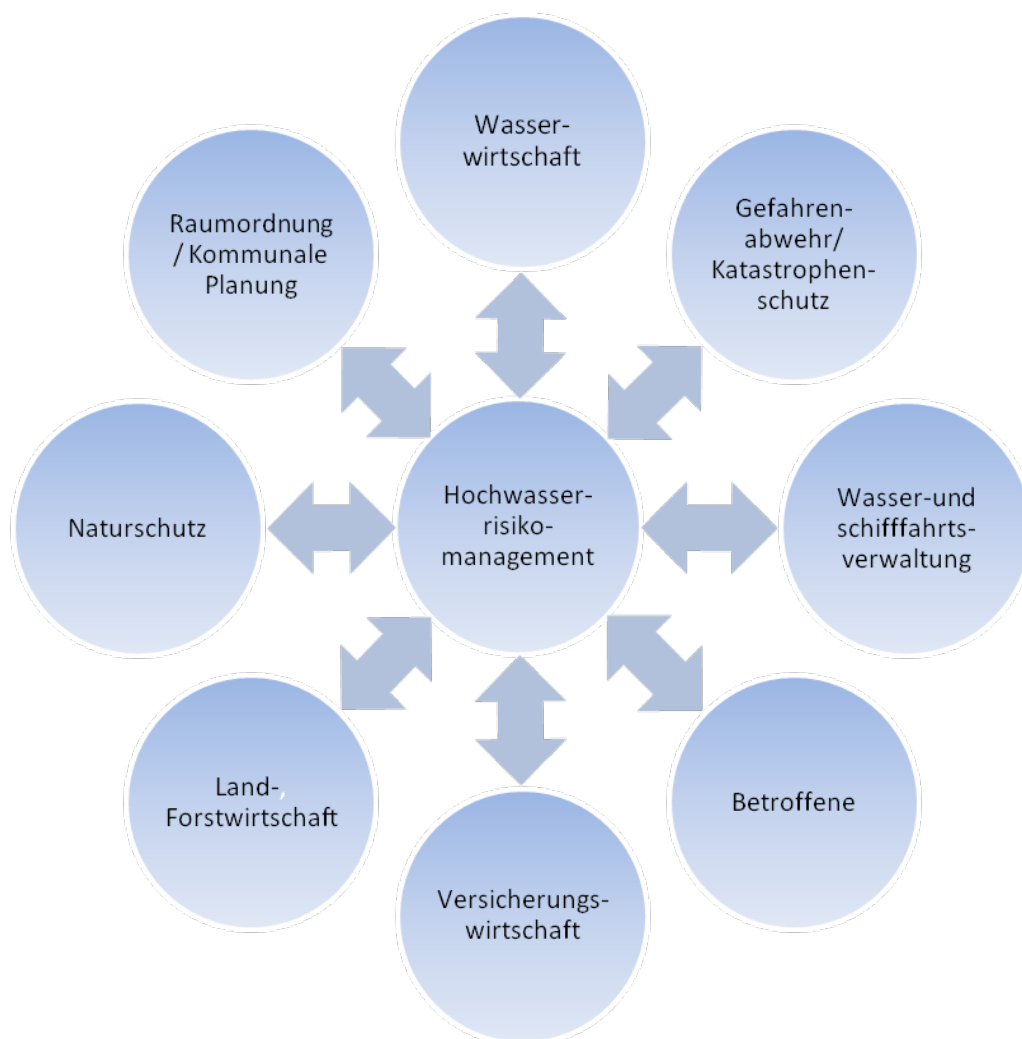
Wasserwirtschaft

Raumordnung / Kommunale Planung

Gefahrenabwehr/ Katastrophenschutz

Naturschutz

Hochwasserrisikomanagement

Wasser-und schifffahrtsverwaltung

Land-, Forstwirtschaft

Betroffene

Versicherungswirtschaft